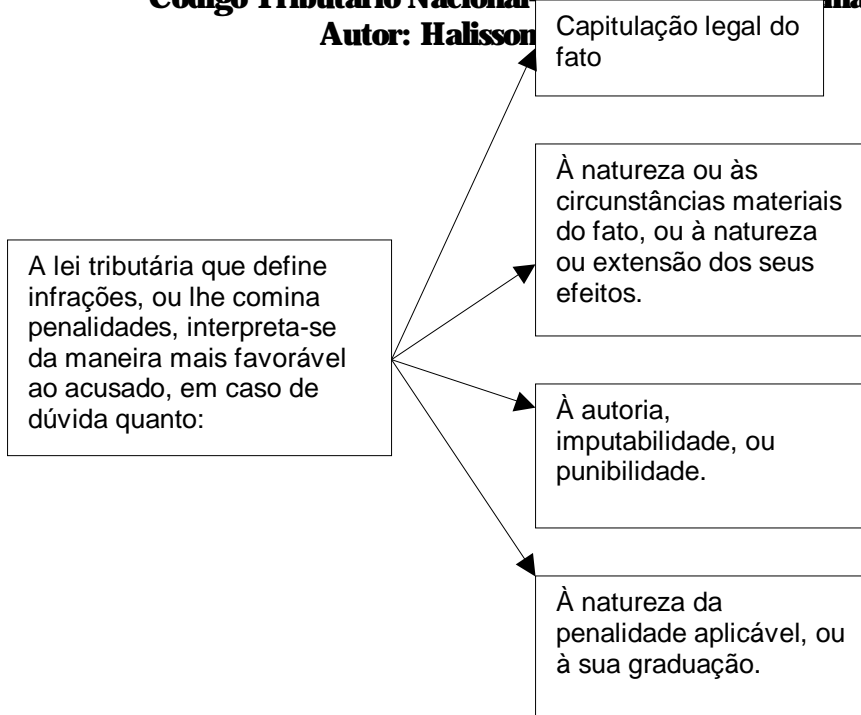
Código Tributário Nacional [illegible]
Autor: Halisson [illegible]

Capitulação legal do fato

À natureza ou às circunstâncias materiais do fato, ou à natureza ou extensão dos seus efeitos.

A lei tributária que define infrações, ou lhe comina penalidades, interpreta-se da maneira mais favorável ao acusado, em caso de dúvida quanto:

À autoria, imputabilidade, ou punibilidade.

À natureza da penalidade aplicável, ou à sua graduação.